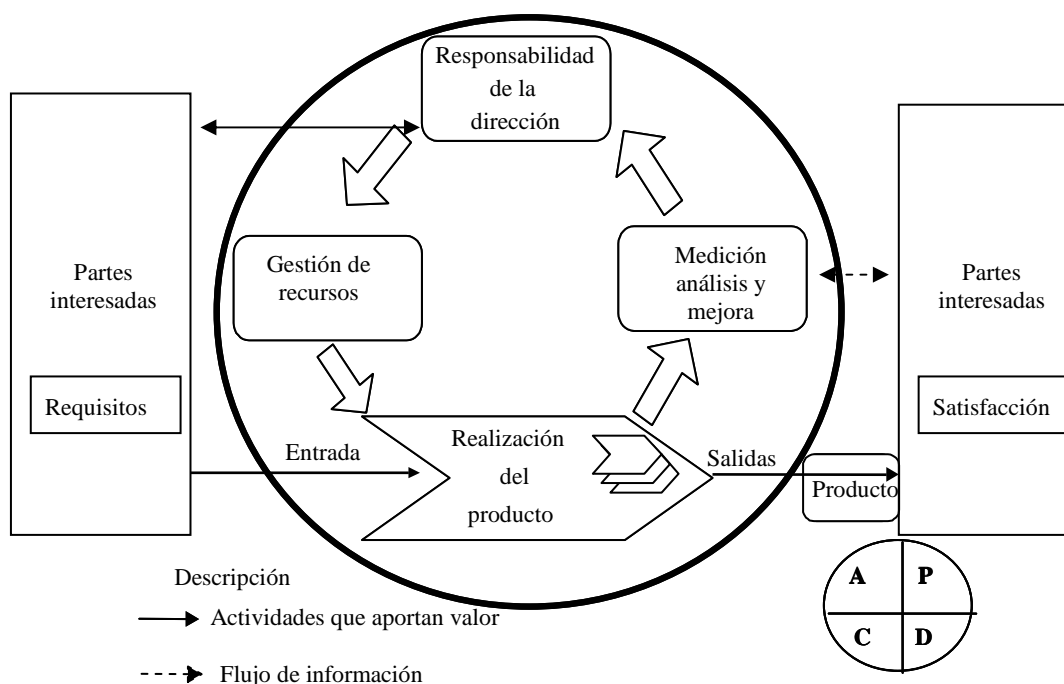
Responsabilidad de la dirección

Partes interesadas

Requisitos

Gestión de recursos

Medición análisis y mejora

Partes interesadas

Satisfacción

Entrada

Realización del producto

Salidas

Producto

Descripción

Actividades que aportan valor

Flujo de información

A P
C D